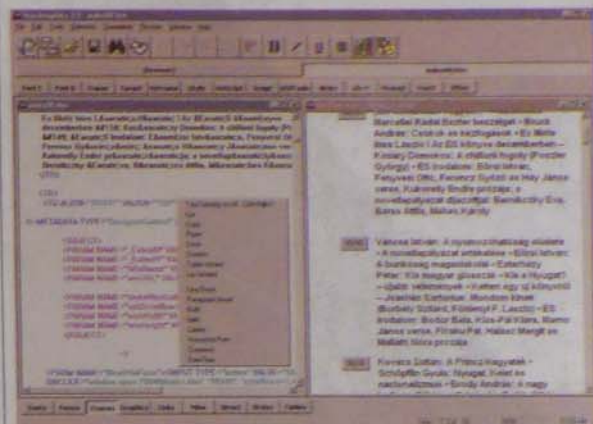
Marcellel Kádár Eszter beszélget – Bruck András: Csirkék az észtigosok – Ez Mets lián László ! Az ÉS könyve decemberben – Kosáry Domokos: A citiftiett fogoly (Fenzter György) – ÉS évadáriar. Elbitt István: Feleysen Öth, Ferency Győző és Háy János versei, Kukorelly Endre prózája; a novellapályázat díjazottjai: Bernáthy Éva, Barsa Attila, Mahes Károly

Vanesa István: A nyomozóhatóság vizsgála – A novellapályázat értékelése – Elbitt István: A burkolás magasiskolája – Esterházy Péter: Kis magyar glosszák – Kik a Nyugat? – Újabb vélemények – Kettes egy új könyvről – Jeanikó Eszterhac, Mondom khrét (Borbély Szilárd, Körtényi F. László) – ÉS évadáriar. Bodor Béla, Kiss-Pál Klára, Marno János versei, Piroska Pál, Halász Margit és Mallath Nóra prózája

Kovács Zoltán: A Prínci Hagyaték – Schöpflin Gyula: Nyugat, Kelet és nacionalizmus – Brody András: A nagy